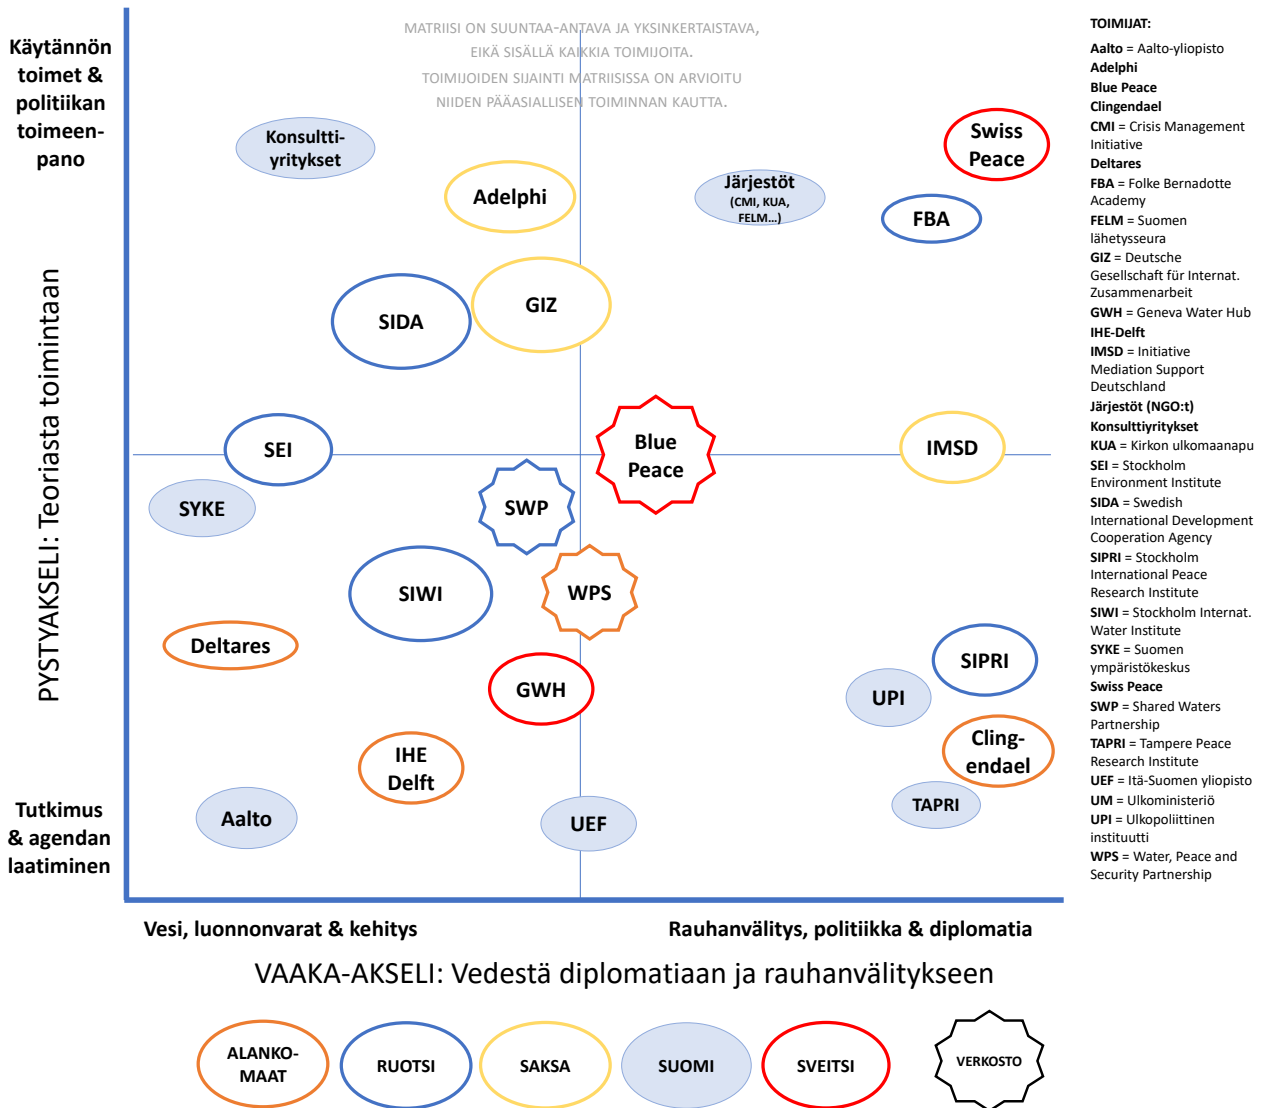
Käytännön toimet & politiikan toimeenpano

MATRIISI ON SUUNTAA-ANTAVA JA YKSINKERTAISTAVA, EIKÄ SISÄLLÄ KAIKKIA TOIMIJOITA. TOIMIJOIDEN SIJAINTI MATRIISISSA ON ARVIOITU NIIDEN PÄÄASIALLISEN TOIMINNAN KAUTTA.

PYSTYAKSELI: Teoriasta toimintaan

Konsulttiyritykset
Adelphi
Järjestöt (CMI, KUA, FELM...)
Swiss Peace
FBA
SIDA
GIZ
SEI
Blue Peace
IMSD
SYKE
SWP
SIWI
WPS
Deltares
SIPRI
GWH
UPI
Clingendael
IHE Delft
TAPRI
Aalto
UEF

Tutkimus & agendan laatiminen

Vesi, luonnonvarat & kehitys
Rauhanvälitys, politiikka & diplomatia

VAAKA-AKSELI: Vedestä diplomatiaan ja rauhanvälitykseen

ALANKOMAAT
RUOTSI
SAKSA
SUOMI
SVEITSI
VERKOSTO

TOIMIJAT:
Aalto = Aalto-yliopisto
Adelphi
Blue Peace
Clingendael
CMI = Crisis Management Initiative
Deltares
FBA = Folke Bernadotte Academy
FELM = Suomen lähetysseura
GIZ = Deutsche Gesellschaft für Internat. Zusammenarbeit
GWH = Geneva Water Hub
IHE-Delft
IMSD = Initiative Mediation Support Deutschland
Järjestöt (NGO:t)
Konsulttiyritykset
KUA = Kirkon ulkomaanapu
SEI = Stockholm Environment Institute
SIDA = Swedish International Development Cooperation Agency
SIPRI = Stockholm International Peace Research Institute
SIWI = Stockholm Internat. Water Institute
SYKE = Suomen ympäristökeskus
Swiss Peace
SWP = Shared Waters Partnership
TAPRI = Tampere Peace Research Institute
UEF = Itä-Suomen yliopisto
UM = Ulkoministeriö
UPI = Ulkopoliittinen instituutti
WPS = Water, Peace and Security Partnership